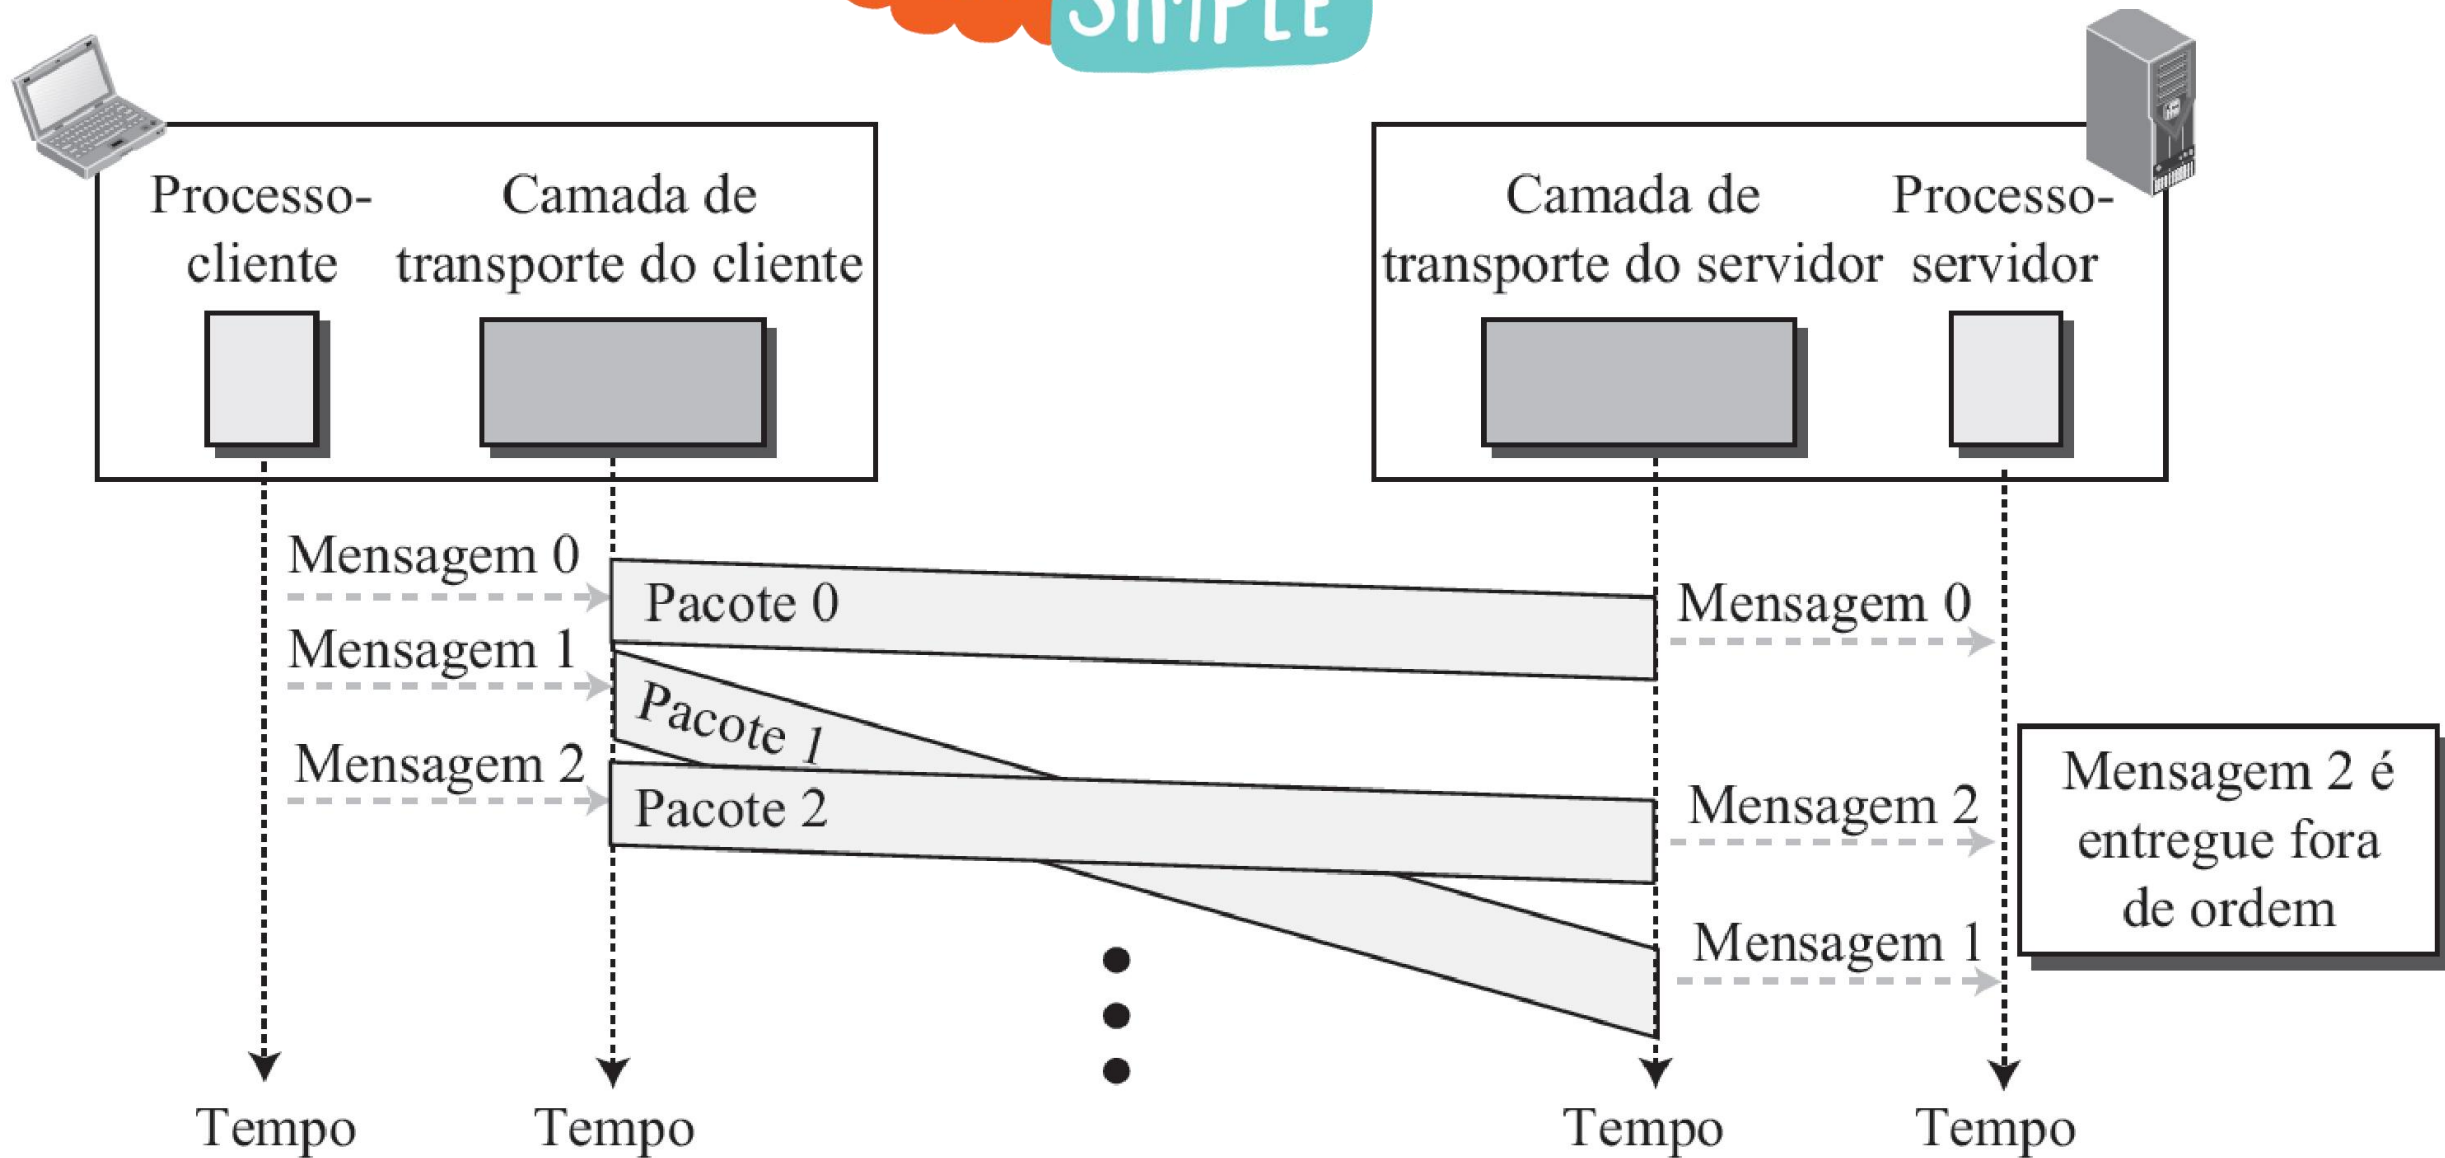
SIMPLE

Processo-cliente

Camada de transporte do cliente

Camada de transporte do servidor

Processo-servidor

Mensagem 0

Pacote 0

Mensagem 0

Mensagem 1

Pacote 1

Mensagem 2

Pacote 2

Mensagem 2

Mensagem 2 é entregue fora de ordem

Mensagem 1

Tempo

Tempo

Tempo

Tempo